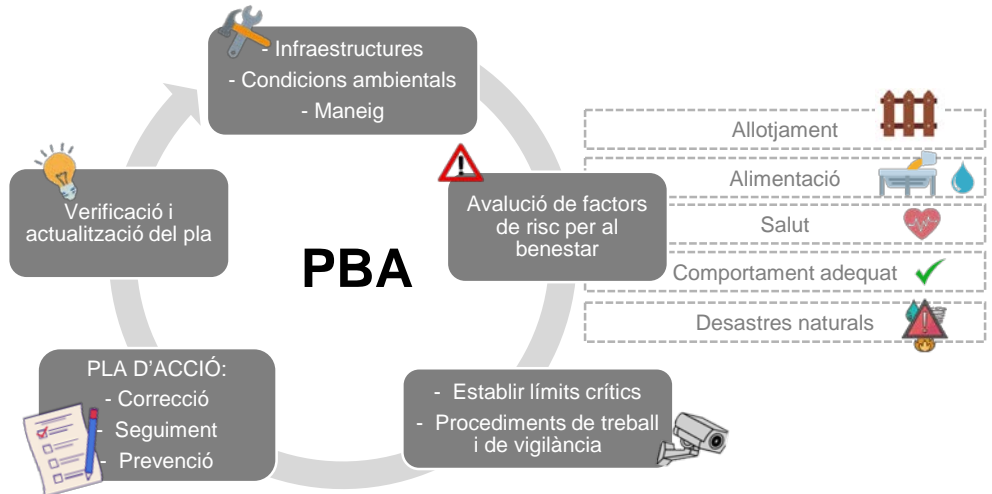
- Infraestructures
- Condicions ambientals
- Maneig

Verificació i actualització del pla

PBA

Avalució de factors de risc per al benestar

Allotjament

Alimentació

Salut

Comportament adequat

Desastres naturals

PLA D'ACCIÓ:
- Correcció
- Seguiment
- Prevenció

- Establir límits crítics
- Procediments de treball i de vigilància